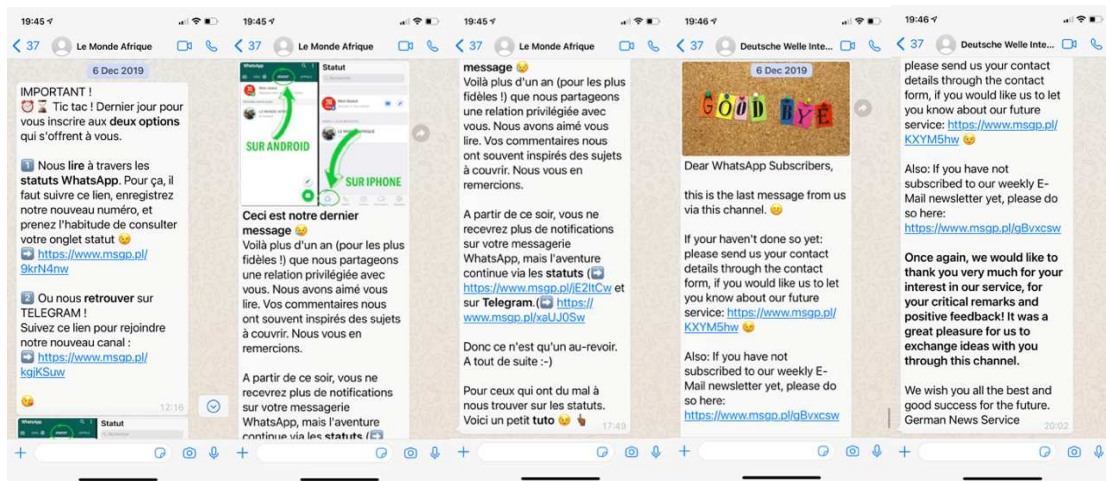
19:45

< 37 Le Monde Afrique

6 Dec 2019

IMPORTANT !
⏰ ⌛ Tic tac ! Dernier jour pour vous inscrire aux **deux options** qui s'offrent à vous.

1️⃣ Nous **lire** à travers les **statuts WhatsApp**. Pour ça, il faut suivre ce lien, enregistrez notre nouveau numéro, et prenez l'habitude de consulter votre onglet statut 😉
➡️ https://www.msgp.pl/9krN4nw

2️⃣ Ou nous **retrouver** sur TELEGRAM !
Suivez ce lien pour rejoindre notre nouveau canal :
➡️ https://www.msgp.pl/kgjKSuw

😉 12:16

WhatsApp Statut

+

19:45

< 37 Le Monde Afrique

WhatsApp Statut

SUR ANDROID SUR IPHONE

**Ceci est notre dernier message** 😉
Voilà plus d'un an (pour les plus fidèles !) que nous partageons une relation privilégiée avec vous. Nous avons aimé vous lire. Vos commentaires nous ont souvent inspirés des sujets à couvrir. Nous vous en remercions.

A partir de ce soir, vous ne recevrez plus de notifications sur votre messagerie WhatsApp, mais l'aventure continue via les **statuts** (➡️

+

19:45

< 37 Le Monde Afrique

**message** 😉
Voilà plus d'un an (pour les plus fidèles !) que nous partageons une relation privilégiée avec vous. Nous avons aimé vous lire. Vos commentaires nous ont souvent inspirés des sujets à couvrir. Nous vous en remercions.

A partir de ce soir, vous ne recevrez plus de notifications sur votre messagerie WhatsApp, mais l'aventure continue via les **statuts** (➡️ https://www.msgp.pl/jE2ltCw et sur **Telegram**.(➡️ https://www.msgp.pl/xaUJ0Sw

Donc ce n'est qu'un au-revoir. A tout de suite :-)

Pour ceux qui ont du mal à nous trouver sur les statuts. Voici un petit **tuto** 😉 👇 17:49

+

19:46

< 37 Deutsche Welle Inte...

6 Dec 2019

GOOD BYE

Dear WhatsApp Subscribers,

this is the last message from us via this channel. 😉

If your haven't done so yet: please send us your contact details through the contact form, if you would like us to let you know about our future service: https://www.msgp.pl/KXYM5hw 😉

Also: If you have not subscribed to our weekly E-Mail newsletter yet, please do so here:
https://www.msgp.pl/gBvxcsw

+

19:46

< 37 Deutsche Welle Inte...

please send us your contact details through the contact form, if you would like us to let you know about our future service: https://www.msgp.pl/KXYM5hw 😉

Also: If you have not subscribed to our weekly E-Mail newsletter yet, please do so here:
https://www.msgp.pl/gBvxcsw

**Once again, we would like to thank you very much for your interest in our service, for your critical remarks and positive feedback! It was a great pleasure for us to exchange ideas with you through this channel.**

We wish you all the best and good success for the future.
German News Service 20:02

+